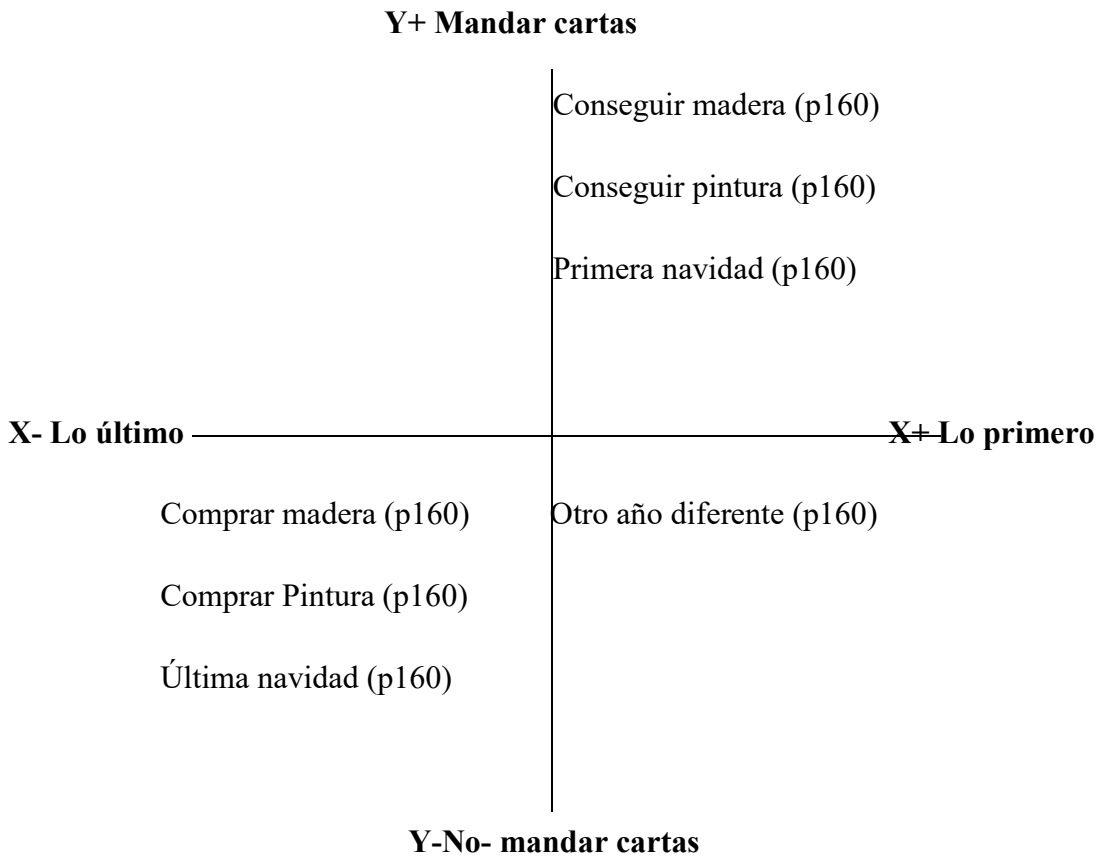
**Y+ Mandar cartas**

Conseguir madera (p160)

Conseguir pintura (p160)

Primera navidad (p160)

**X- Lo último**

**X+ Lo primero**

Comprar madera (p160)

Comprar Pintura (p160)

Última navidad (p160)

Otro año diferente (p160)

**Y-No- mandar cartas**